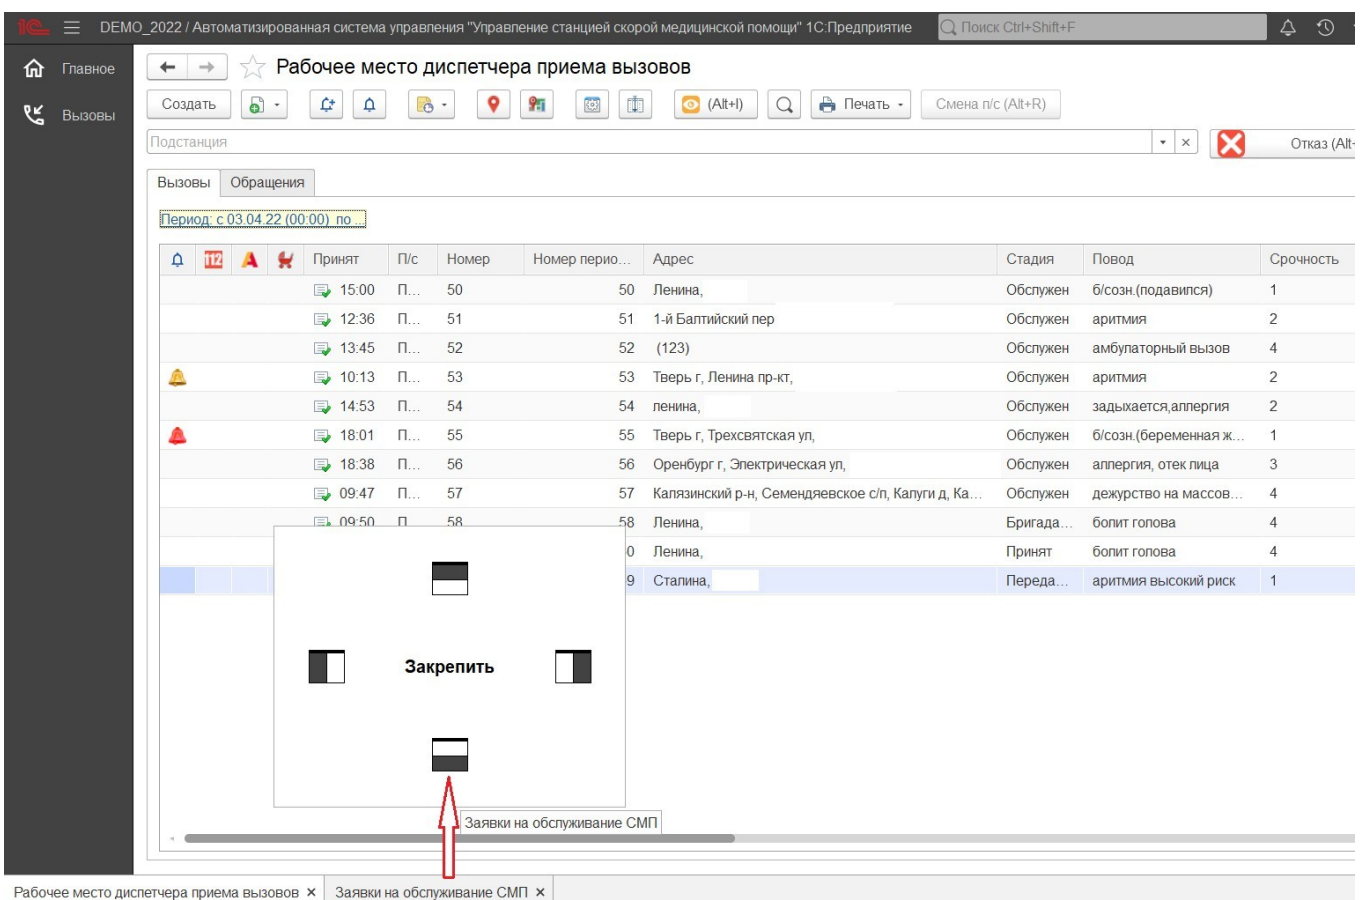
1С DEMO_2022 / Автоматизированная система управления "Управление станцией скорой медицинской помощи" 1С:Предприятие

Поиск Ctrl+Shift+F

Главное

Вызовы

Рабочее место диспетчера приема вызовов

Создать (Alt+I) Печать Смена п/с (Alt+R)

Подстанция

Отказ (Alt-

Вызовы Обращения

Период: с 03.04.22 (00:00) по ...

| | 112 | | | Принят | П/с | Номер | Номер перио... | Адрес | Стадия | Повод | Срочность |
|---|---|---|---|---|---|---|---|---|---|---|---|
| | | | | 15:00 | П... | 50 | 50 | Ленина, | Обслужен | б/созн.(подавился) | 1 |
| | | | | 12:36 | П... | 51 | 51 | 1-й Балтийский пер | Обслужен | аритмия | 2 |
| | | | | 13:45 | П... | 52 | 52 | (123) | Обслужен | амбулаторный вызов | 4 |
| | | | | 10:13 | П... | 53 | 53 | Тверь г, Ленина пр-кт, | Обслужен | аритмия | 2 |
| | | | | 14:53 | П... | 54 | 54 | ленина, | Обслужен | задыхается,аллергия | 2 |
| | | | | 18:01 | П... | 55 | 55 | Тверь г, Трехсвятская ул, | Обслужен | б/созн.(беременная ж... | 1 |
| | | | | 18:38 | П... | 56 | 56 | Оренбург г, Электрическая ул, | Обслужен | аллергия, отек лица | 3 |
| | | | | 09:47 | П... | 57 | 57 | Калязинский р-н, Семендяевское с/п, Калуги д, Ка... | Обслужен | дежурство на массов... | 4 |
| | | | | 09:50 | П | 58 | 58 | Ленина, | Бригада... | болит голова | 4 |
| | | | | | | | 0 | Ленина, | Принят | болит голова | 4 |
| | | | | | | | 9 | Сталина, | Переда... | аритмия высокий риск | 1 |

Закрепить

Заявки на обслуживание СМП

Рабочее место диспетчера приема вызовов × Заявки на обслуживание СМП ×